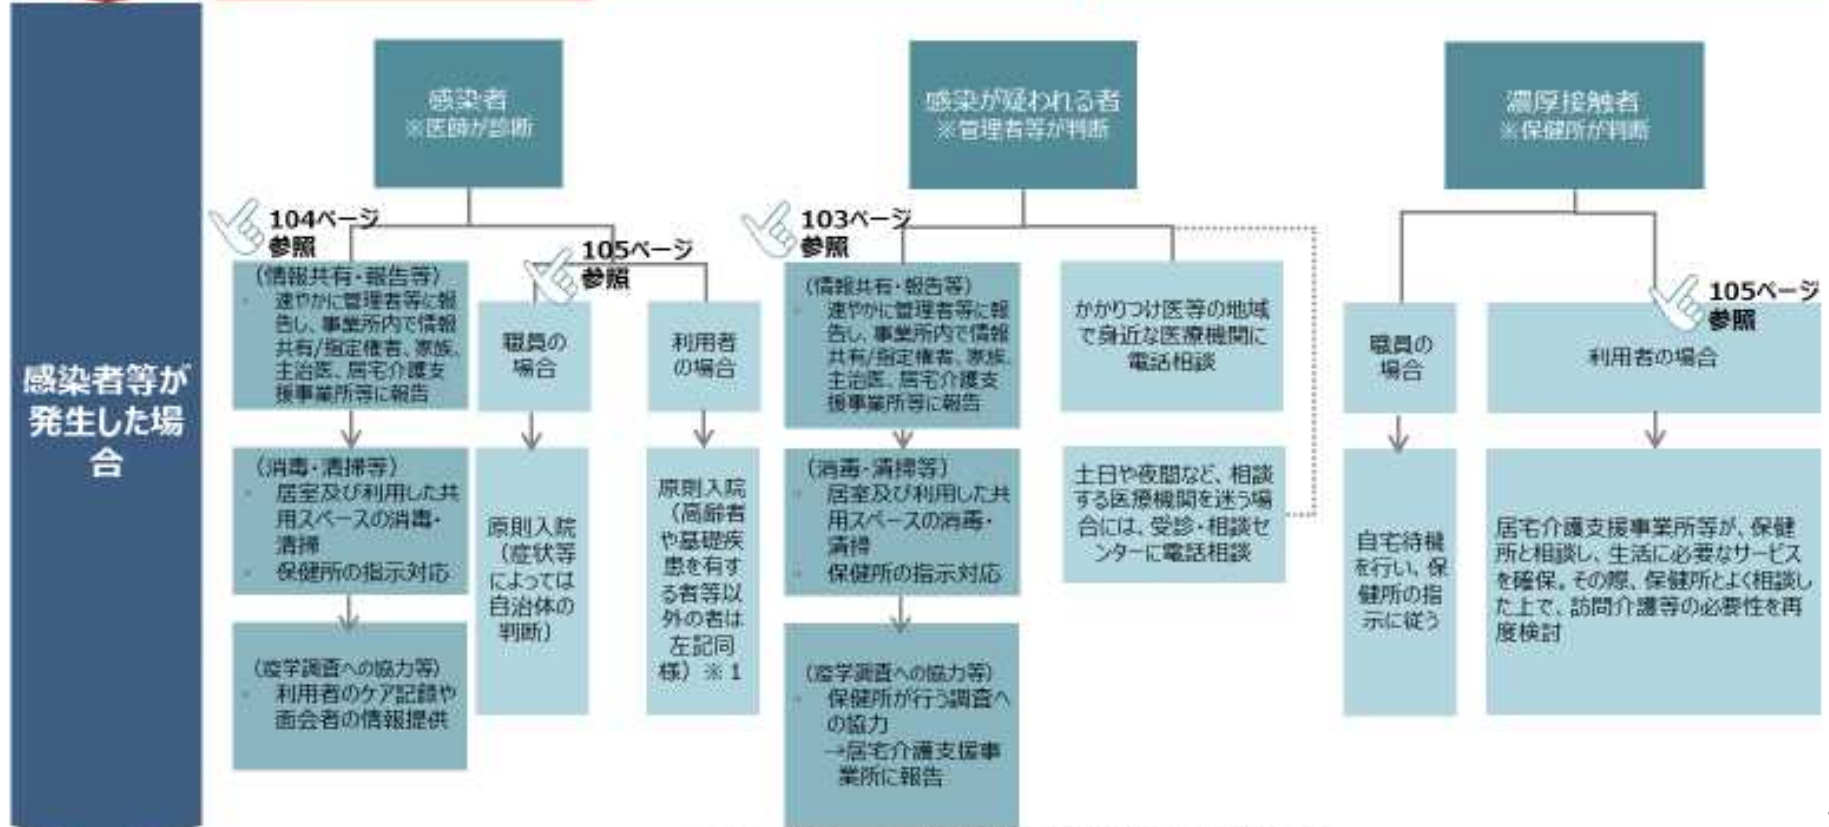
感染者等が発生した場合

感染者
※医師が診断

104ページ参照

(情報共有・報告等)
・速やかに管理者等に報告し、事業所内で情報共有/指定権者、家族、主治医、居宅介護支援事業所等に報告

(消毒・清掃等)
・居室及び利用した共用スペースの消毒・清掃
・保健所の指示対応

(疫学調査への協力等)
・利用者のケア記録や面会者の情報提供

105ページ参照

職員の場合

原則入院(症状等によっては自治体の判断)

利用者の場合

原則入院(高齢者や基礎疾患を有する者等以外の者は左記同様)※1

感染が疑われる者
※管理者等が判断

103ページ参照

(情報共有・報告等)
・速やかに管理者等に報告し、事業所内で情報共有/指定権者、家族、主治医、居宅介護支援事業所等に報告

(消毒・清掃等)
・居室及び利用した共用スペースの消毒・清掃
・保健所の指示対応

(疫学調査への協力等)
・保健所が行う調査への協力
→居宅介護支援事業所に報告

かかりつけ医等の地域で身近な医療機関に電話相談

土日や夜間など、相談する医療機関を迷う場合には、受診・相談センターに電話相談

濃厚接触者
※保健所が判断

職員の場合

自宅待機を行い、保健所の指示に従う

105ページ参照

利用者の場合

居宅介護支援事業所等が、保健所と相談し、生活に必要なサービスを確保。その際、保健所とよく相談した上で、訪問介護等の必要性を再度検討